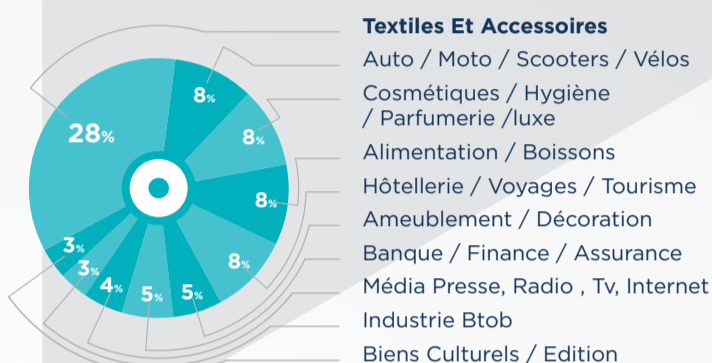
28%
8%
8%
8%
8%
5%
5%
4%
3%
3%

Textiles Et Accessoires
Auto / Moto / Scooters / Vélos
Cosmétiques / Hygiène / Parfumerie /luxe
Alimentation / Boissons
Hôtellerie / Voyages / Tourisme
Ameublement / Décoration
Banque / Finance / Assurance
Média Presse, Radio , Tv, Internet
Industrie Btob
Biens Culturels / Edition